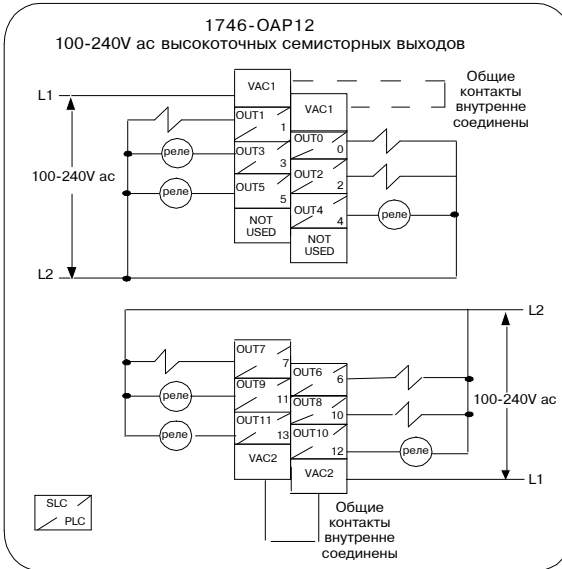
1746-OAP12
100-240V ac высокоточных семисторных выходов

L1
L2
100-240V ac

VAC1
OUT1
1
OUT3
3
OUT5
5
NOT USED

VAC1
OUT0
0
OUT2
2
OUT4
4
NOT USED

реле
реле
реле

Общие контакты внутренне соединены

L2
L1
100-240V ac

OUT7
7
OUT9
11
OUT11
13
VAC2

OUT6
6
OUT8
10
OUT10
12
VAC2

реле
реле
реле

Общие контакты внутренне соединены

SLC
PLC